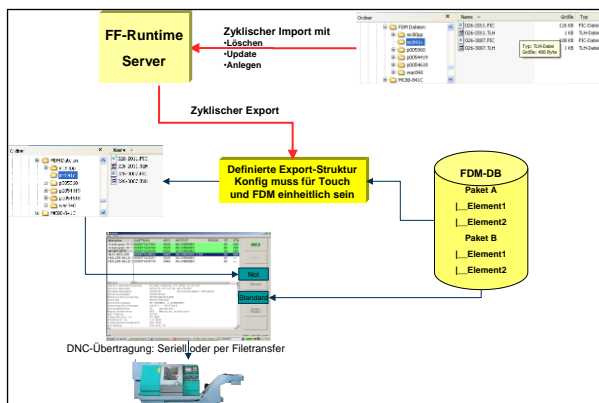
FF-Runtime

Server

Zyklischer Import mit
•Löschen
•Update
•Anlegen

| Ordner | × |
|---|---|
| FDM Dateien | |
| scribpp | |
| scribe | |
| p005300 | |
| p0054105 | |
| p0054109 | |
| mac840 | |
| MC88-841C | |

| Name | Größe | Typ |
|---|---|---|
| 026-2011.FIC | 126 KB | FIC-Datei |
| 026-2011.TLH | 1 KB | TLH-Datei |
| 026-3007.FIC | 130 KB | FIC-Datei |
| 026-3007.TLH | 1 KB | TLH-Datei |

Typ: TLH-Datei
Größe: 486 Byte

Zyklischer Export

Ordner
Name
026-2011.FIC
026-2011.TLH
026-3007.FIC
026-3007.TLH

Definierte Export-Struktur
Konfig muss für Touch
und FDM einheitlich sein

FDM-DB
Paket A
|__Element1
|__Element2
Paket B
|__Element1
|__Element2

Not

Standard

DNC-Übertragung: Seriell oder per Filetransfer